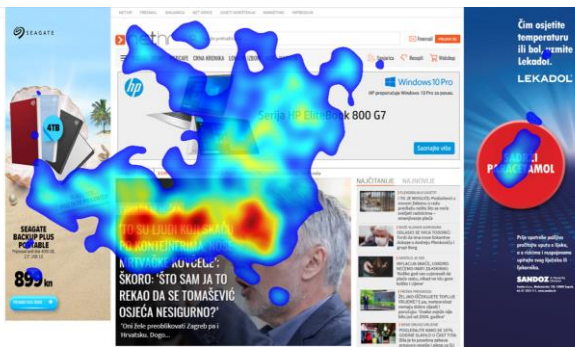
SEAGATE

4TB

SEAGATE BACKUP PLUS PORTABLE

899 kn

hp

Windows 10 Pro

HP preporučuje Windows 10 Pro za posao.

Serija HP EliteBook 800 G7

Saznajte više

Internet

Sport

Recepti

Webshop

CRNA KRONIKA

NAJČITANIJE

NAJNOVIJE

ŠKORO: 'ŠTO SAM JA TO REKAO DA SE TOMAŠEVIĆ OSJEĆA NESIGURNO?'

'Oni žele preokrenuti Zagreb i Hrvatsku. Dogo...

Čim osjetite temperaturu ili bol, *mislite* Lekadol.

LEKADOL

SADRŽI PARACETAMOL

SANDOZ